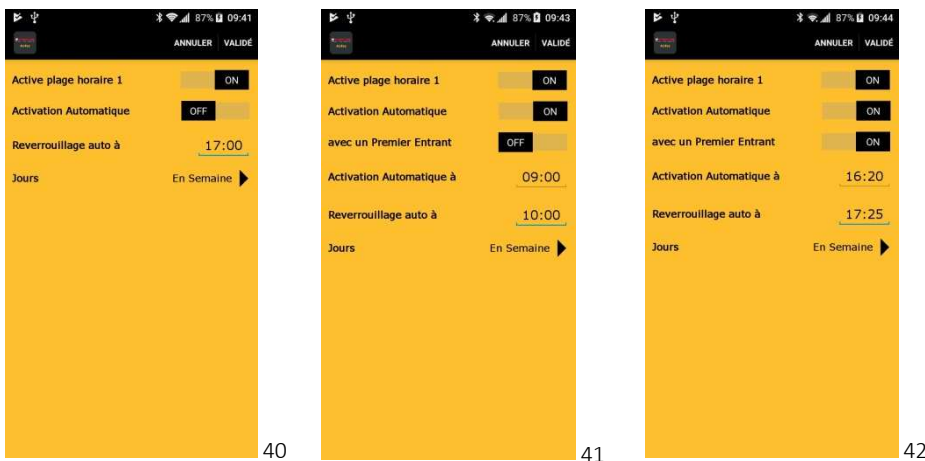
87% 09:41
ANNULER VALIDÉ
Active plage horaire 1 ON
Activation Automatique OFF
Reverrouillage auto à 17:00
Jours En Semaine
40

87% 09:43
ANNULER VALIDÉ
Active plage horaire 1 ON
Activation Automatique ON
avec un Premier Entrant OFF
Activation Automatique à 09:00
Reverrouillage auto à 10:00
Jours En Semaine
41

87% 09:44
ANNULER VALIDÉ
Active plage horaire 1 ON
Activation Automatique ON
avec un Premier Entrant ON
Activation Automatique à 16:20
Reverrouillage auto à 17:25
Jours En Semaine
42